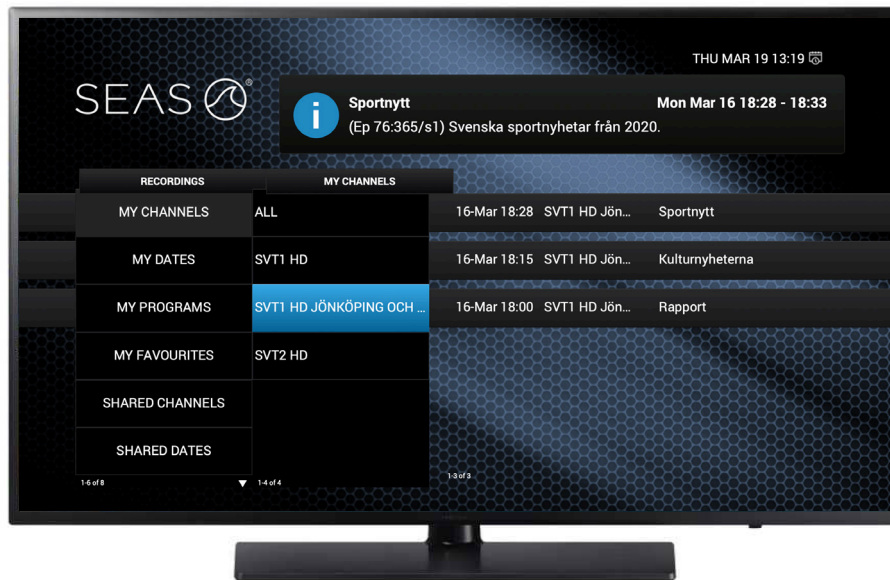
THU MAR 19 13:19

SEAS

Sportnytt
Mon Mar 16 18:28 - 18:33
(Ep 76:365/s1) Svenska sportnyhetar från 2020.

RECORDINGS
MY CHANNELS

MY CHANNELS
MY DATES
MY PROGRAMS
MY FAVOURITES
SHARED CHANNELS
SHARED DATES
1-6 of 8

ALL
SVT1 HD
SVT1 HD JÖNKÖPING OCH ...
SVT2 HD
1-4 of 4

| | | |
|---|---|---|
| 16-Mar 18:28 | SVT1 HD Jön... | Sportnytt |
| 16-Mar 18:15 | SVT1 HD Jön... | Kulturnyheterna |
| 16-Mar 18:00 | SVT1 HD Jön... | Rapport |

1-3 of 3